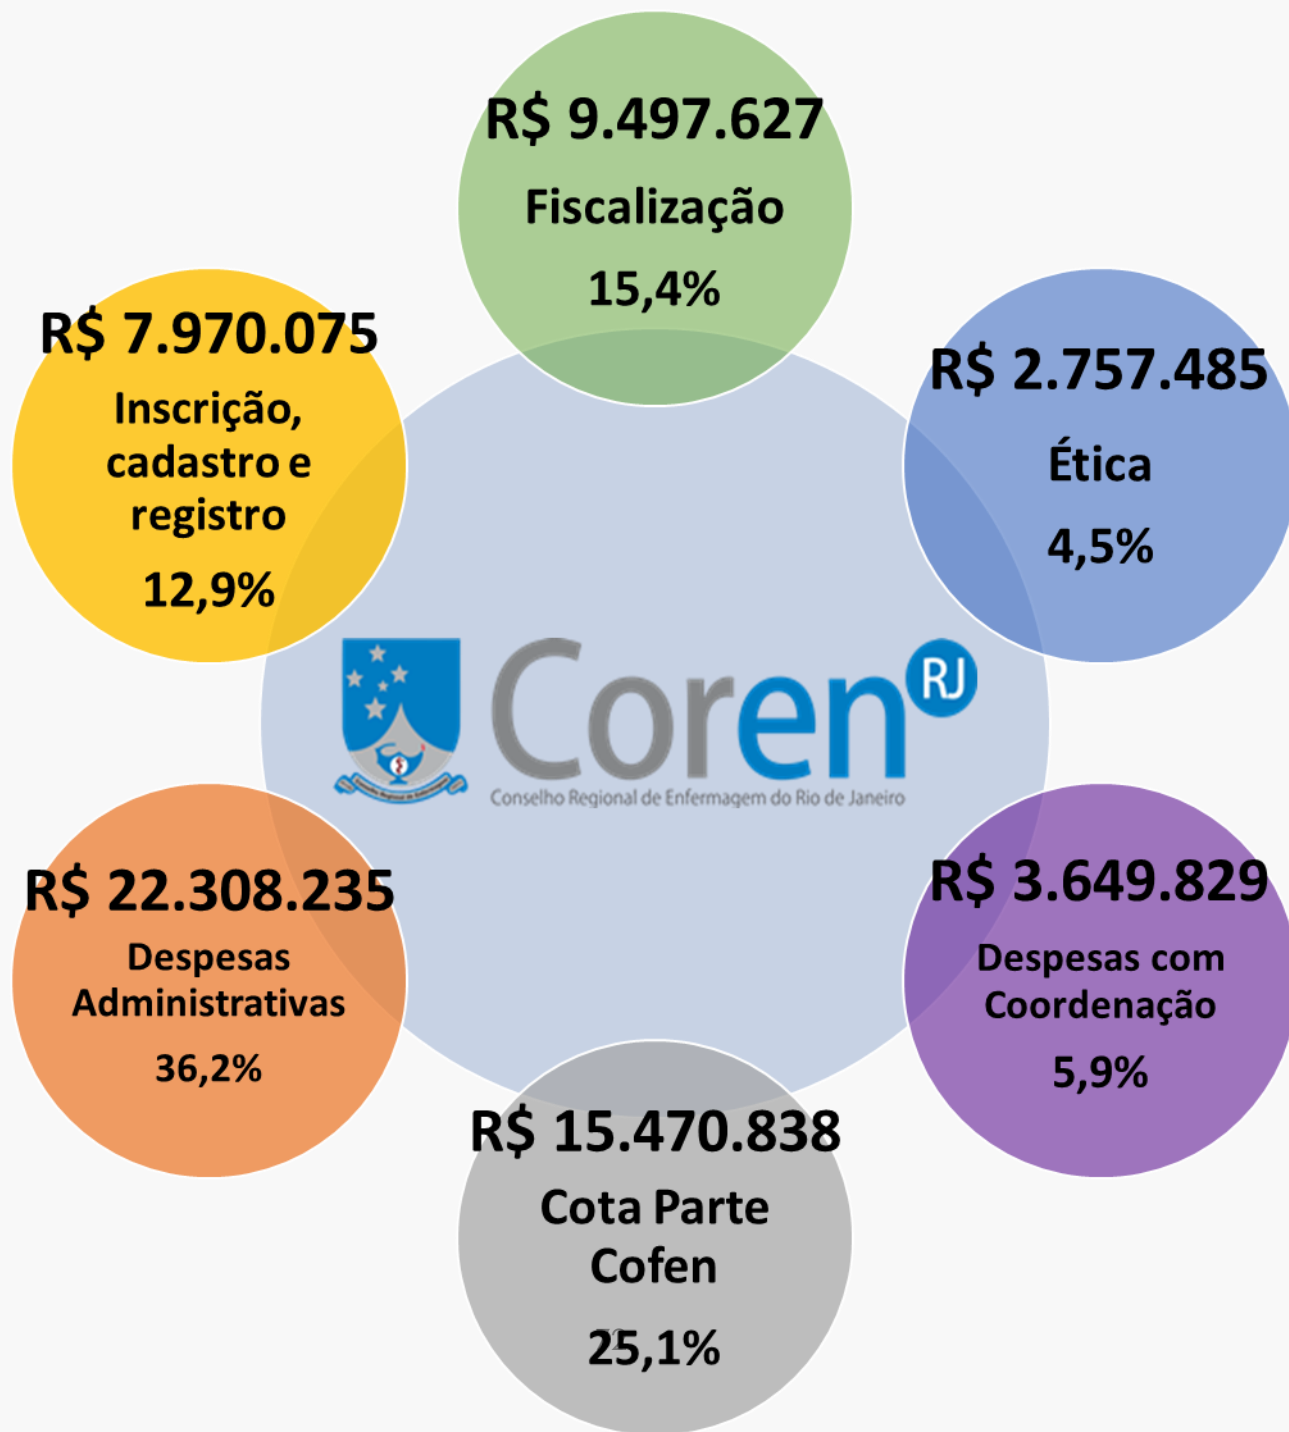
R$ 9.497.627
Fiscalização
15,4%

R$ 7.970.075
Inscrição, cadastro e registro
12,9%

R$ 2.757.485
Ética
4,5%

Coren RJ
Conselho Regional de Enfermagem do Rio de Janeiro

R$ 22.308.235
Despesas Administrativas
36,2%

R$ 3.649.829
Despesas com Coordenação
5,9%

R$ 15.470.838
Cota Parte Cofen
25,1%